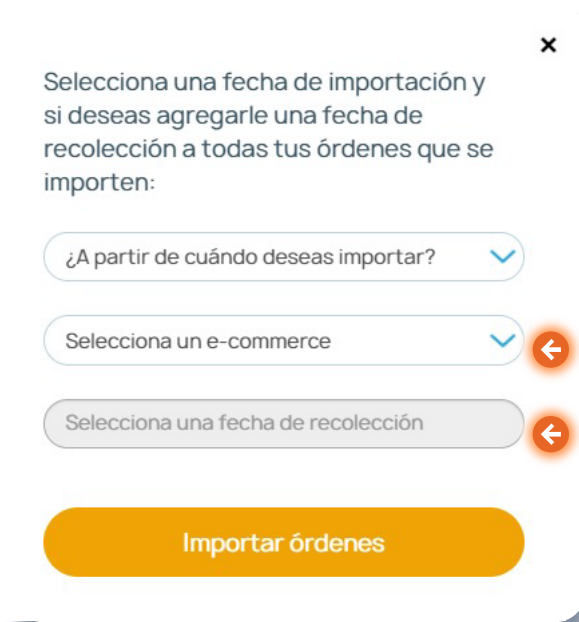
×

Selecciona una fecha de importación y si deseas agregarle una fecha de recolección a todas tus órdenes que se importen:

¿A partir de cuándo deseas importar?

Selecciona un e-commerce

Selecciona una fecha de recolección

Importar órdenes